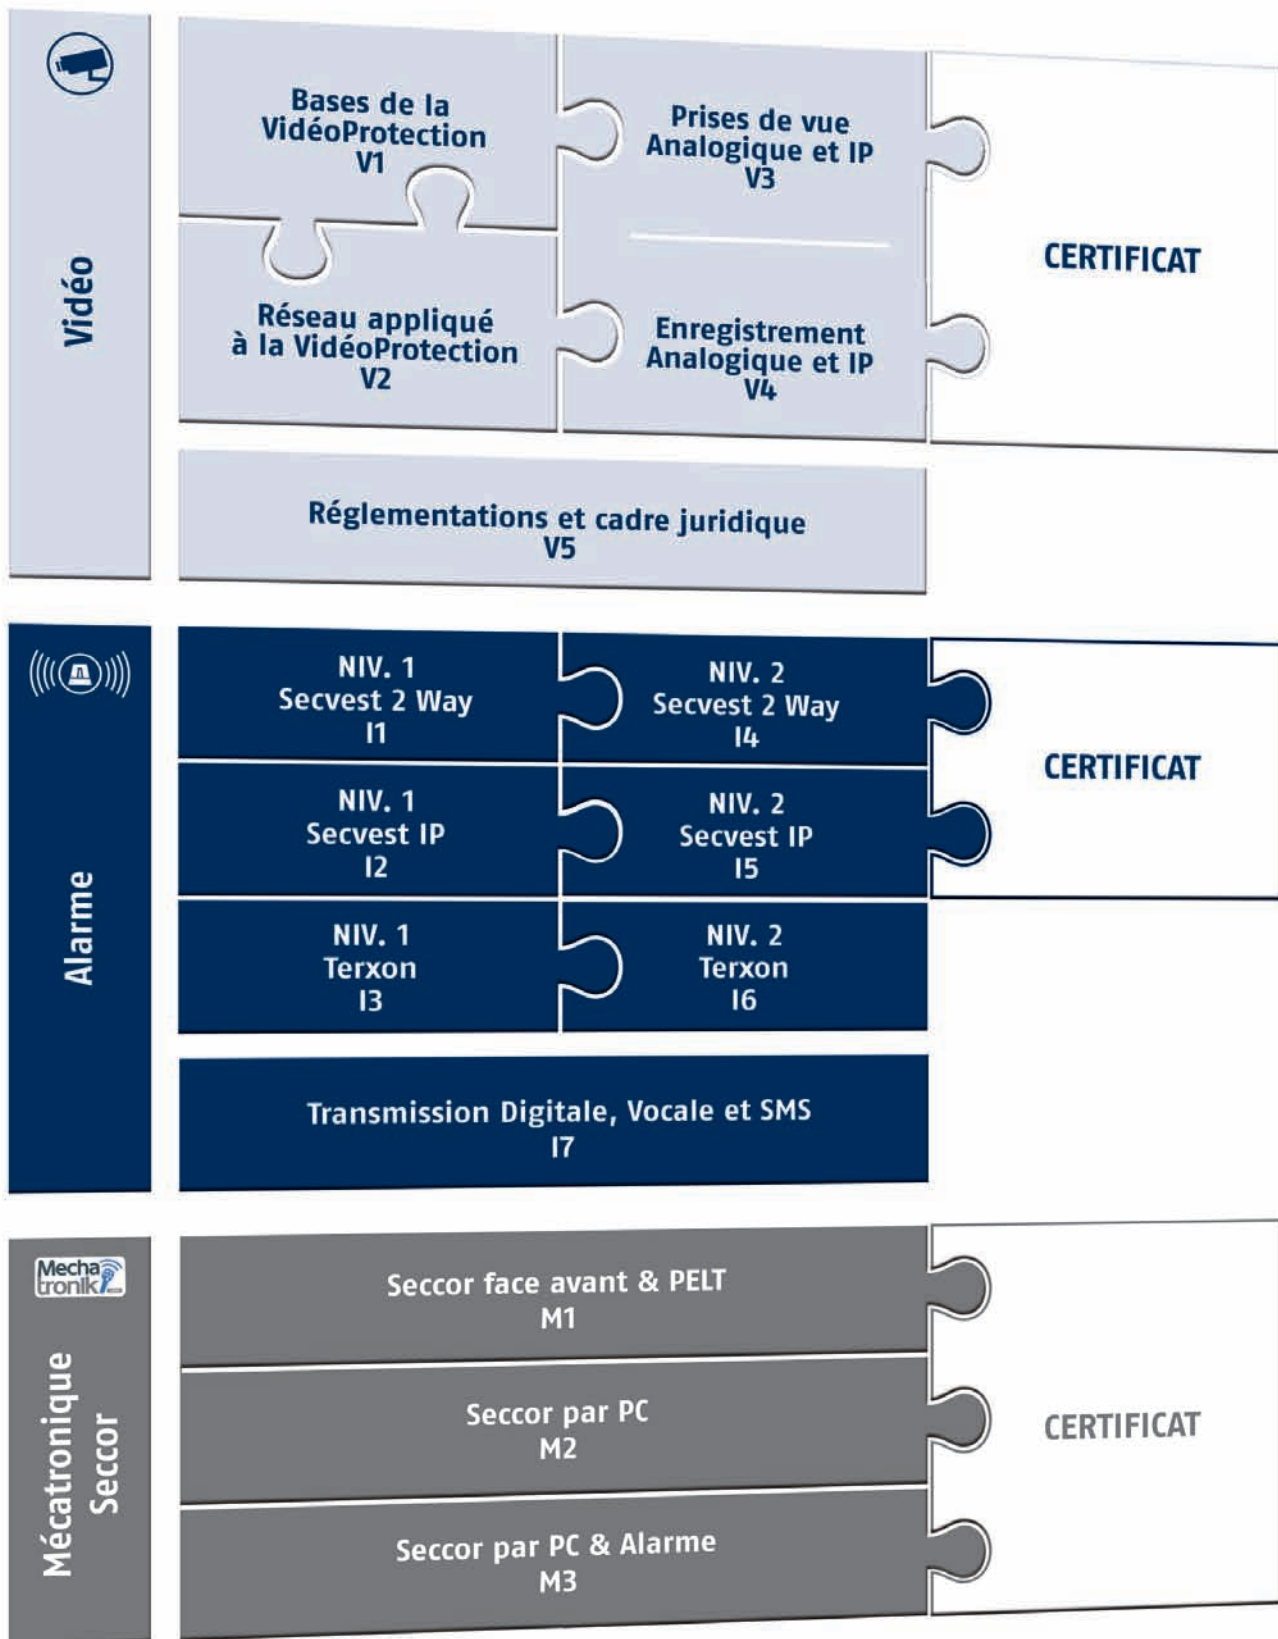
Vidéo

Bases de la VidéoProtection
V1

Prises de vue Analogique et IP
V3

CERTIFICAT

Réseau appliqué à la VidéoProtection
V2

Enregistrement Analogique et IP
V4

Réglementations et cadre juridique
V5

Alarme

NIV. 1
Secvest 2 Way
I1

NIV. 2
Secvest 2 Way
I4

CERTIFICAT

NIV. 1
Secvest IP
I2

NIV. 2
Secvest IP
I5

NIV. 1
Terxon
I3

NIV. 2
Terxon
I6

Transmission Digitale, Vocale et SMS
I7

Mechatronik

Mécatronique Seccor

Seccor face avant & PELT
M1

Seccor par PC
M2

CERTIFICAT

Seccor par PC & Alarme
M3